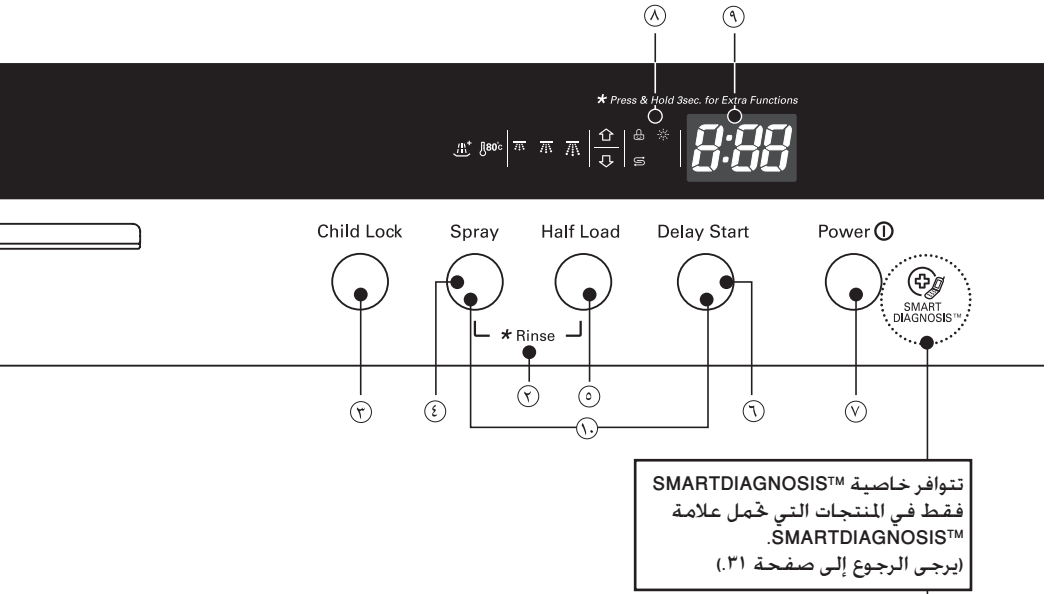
٨ ٩

★ Press & Hold 3sec. for Extra Functions

80°c

8:88

Child Lock Spray Half Load Delay Start Power

SMART DIAGNOSIS™

★ Rinse

٣ ٤ ٢ ٥ ٦ ٧

١٠

تتوافر خاصية SMARTDIAGNOSIS™ فقط في المنتجات التي تحمل علامة SMARTDIAGNOSIS™.
(يرجى الرجوع إلى صفحة ٣١.)